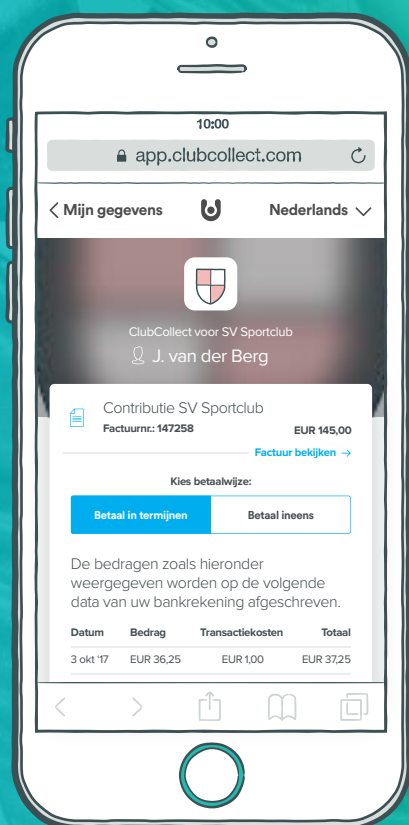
10:00

app.clubcollect.com

< Mijn gegevens

Nederlands

ClubCollect voor SV Sportclub

J. van der Berg

Contributie SV Sportclub

Factuurnr.: 147258

EUR 145,00

Factuur bekijken →

Kies betaalwijze:

Betaal in termijnen

Betaal ineens

De bedragen zoals hieronder weergegeven worden op de volgende data van uw bankrekening afgeschreven.

| Datum | Bedrag | Transactiekosten | Totaal |
|---|---|---|---|
| 3 okt '17 | EUR 36,25 | EUR 1,00 | EUR 37,25 |